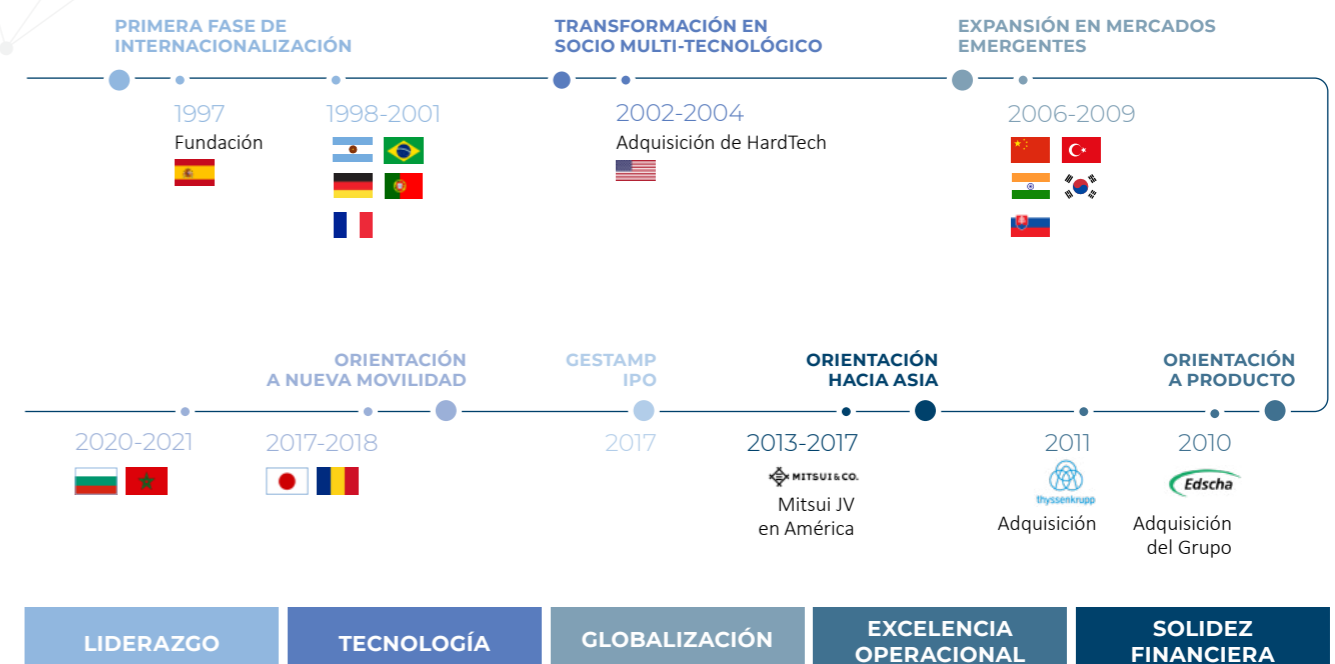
PRIMERA FASE DE INTERNACIONALIZACIÓN

1997
Fundación

1998-2001

TRANSFORMACIÓN EN SOCIO MULTI-TECNOLÓGICO

2002-2004
Adquisición de HardTech

EXPANSIÓN EN MERCADOS EMERGENTES

2006-2009

ORIENTACIÓN A NUEVA MOVILIDAD

GESTAMP IPO

ORIENTACIÓN HACIA ASIA

ORIENTACIÓN A PRODUCTO

2020-2021

2017-2018

2017

2013-2017
MITSUI&CO.
Mitsui JV en América

2011
thyssenkrupp
Adquisición

2010
Edscha
Adquisición del Grupo

LIDERAZGO

TECNOLOGÍA

GLOBALIZACIÓN

EXCELENCIA OPERACIONAL

SOLIDEZ FINANCIERA